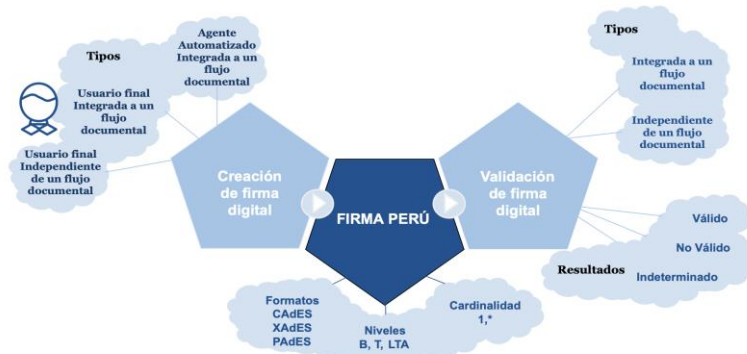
Tipos

Agente Automatizado Integrada a un flujo documental

Usuario final Integrada a un flujo documental

Usuario final Independiente de un flujo documental

Creación de firma digital

FIRMA PERÚ

Validación de firma digital

Tipos

Integrada a un flujo documental

Independiente de un flujo documental

Válido

No Válido

Resultados

Indeterminado

Formatos CAdES XAdES PAdES

Niveles B, T, LTA

Cardinalidad 1,*